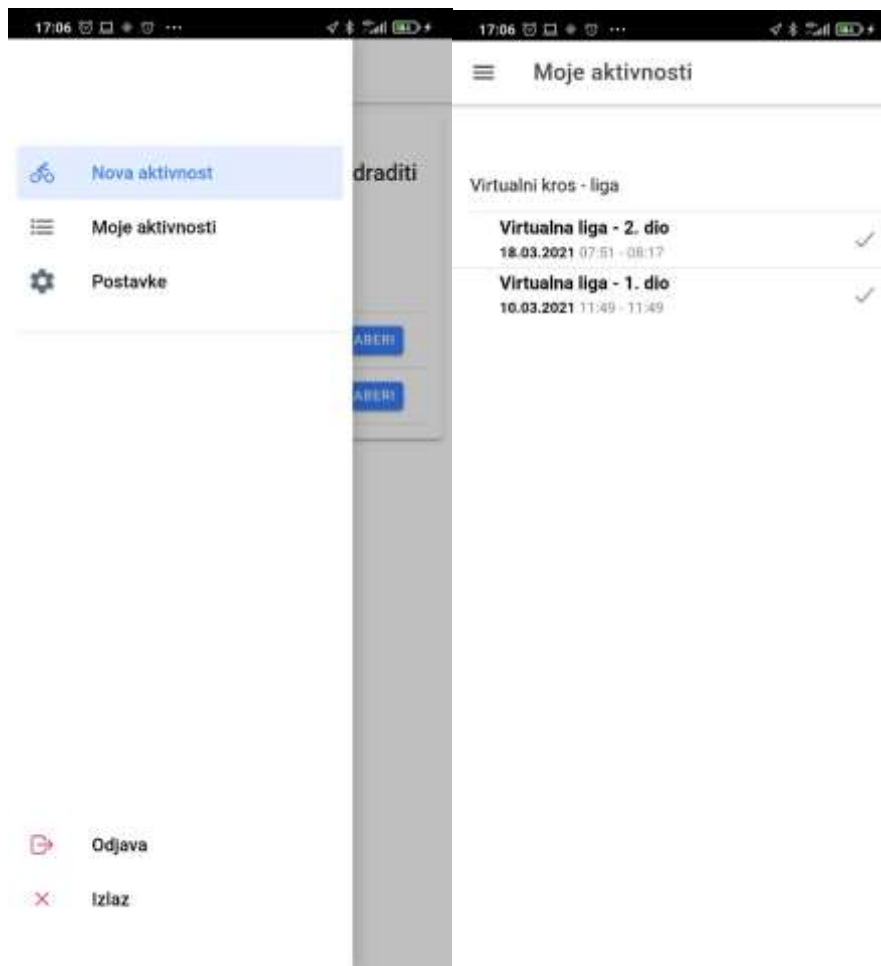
17:06

Nova aktivnost

Moje aktivnosti

Postavke

draditi

ABERI

ABERI

Odjava

Izlaz

17:06

Moje aktivnosti

Virtualni kros - liga

Virtualna liga - 2. dio
18.03.2021 07:51 - 08:17

Virtualna liga - 1. dio
10.03.2021 11:49 - 11:49